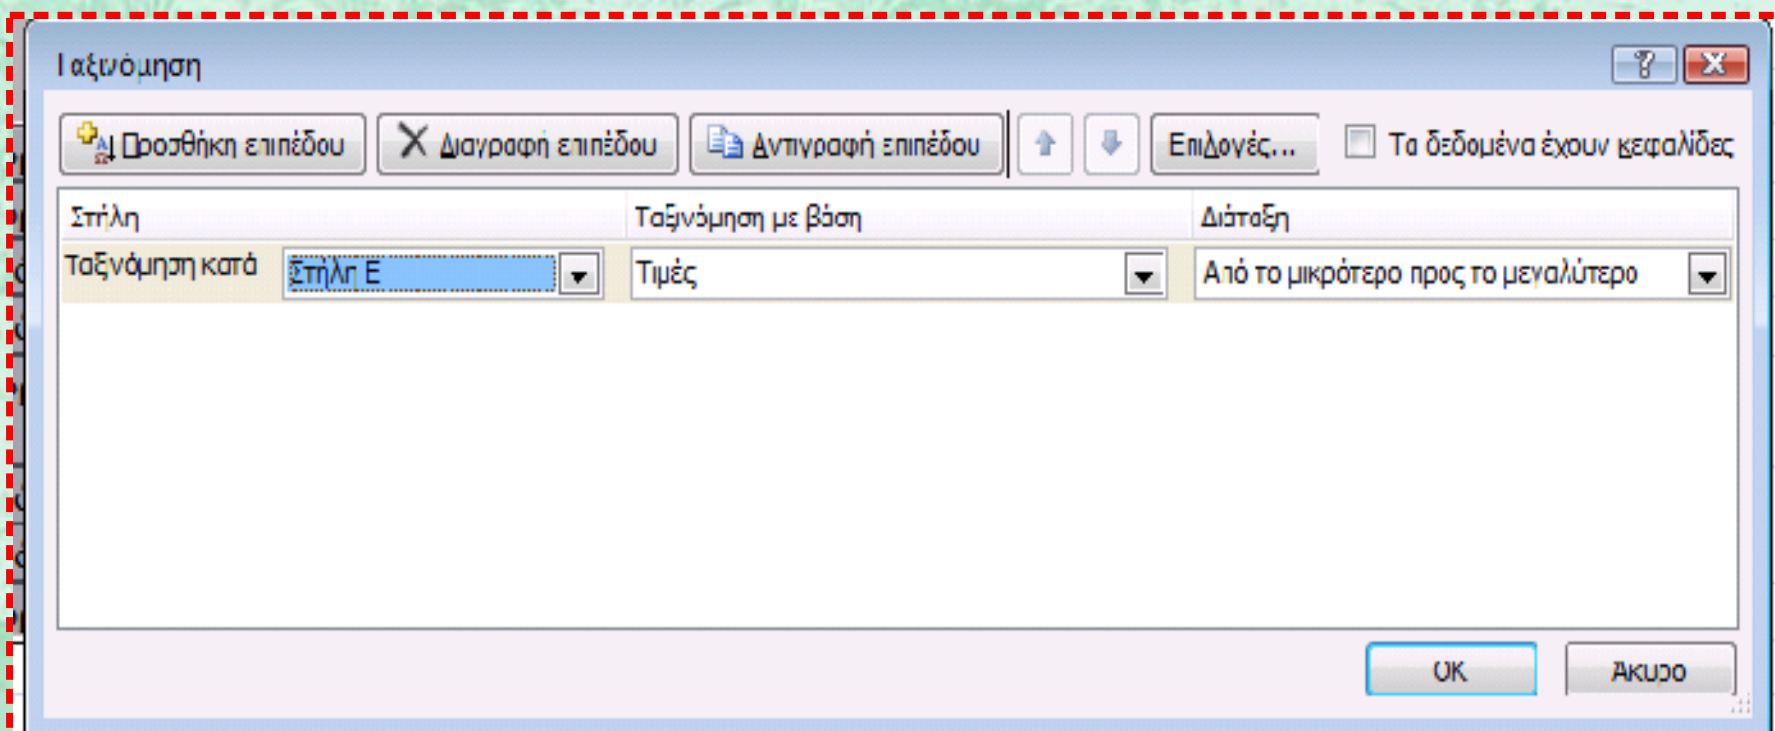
Ταξινόμηση

?
X

Προσθήκη επιπέδου
Διαγραφή επιπέδου
Αντιγραφή επιπέδου
Επιλογές...
Τα δεδομένα έχουν κεφαλίδες

| Στήλη | | Ταξινόμηση με βάση | Διάταξη |
|---|---|---|---|
| Ταξινόμηση κατά | Στήλη E | Τιμές | Από το μικρότερο προς το μεγαλύτερο |

OK
Άκυρο